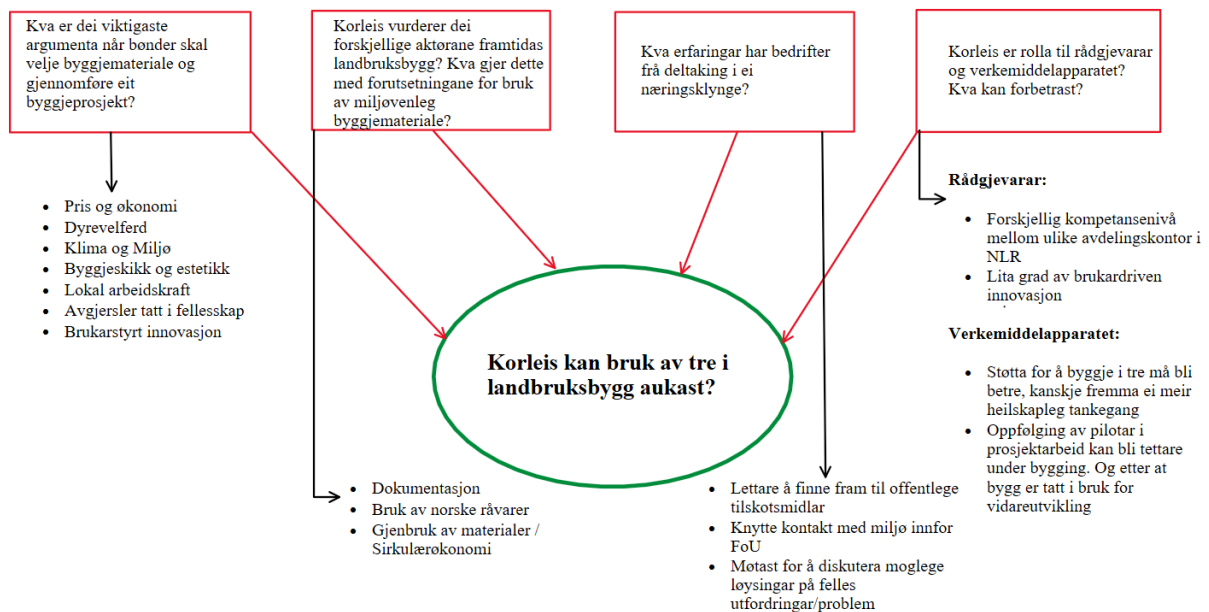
Kva er dei viktigaste argumenta når bønder skal velje byggjemateriale og gjennomføre eit byggjeprosjekt?

Korleis vurderer dei forskjellige aktørane framtidas landbruksbygg? Kva gjer dette med forutsetningane for bruk av miljøvenleg byggjemateriale?

Kva erfaringar har bedrifter frå deltaking i ei næringsklynge?

Korleis er rolla til rådgjevarar og verkemiddelapparatet? Kva kan forbetrast?

- Pris og økonomi
- Dyrevelferd
- Klima og Miljø
- Byggjeskikk og estetikk
- Lokal arbeidskraft
- Avgjersler tatt i fellesskap
- Brukarstyrt innovasjon

Rådgjevarar:

- Forskjellig kompetansenivå mellom ulike avdelingskontor i NLR
- Lita grad av brukardriven innovasjon

Verkemiddelapparatet:

- Støtta for å byggje i tre må bli betre, kanskje fremma ei meir heilskapleg tankegang
- Oppfølging av pilotar i prosjektarbeid kan bli tettare under bygging. Og etter at bygg er tatt i bruk for vidareutvikling

Korleis kan bruk av tre i landbruksbygg aukast?

- Dokumentasjon
- Bruk av norske råvarer
- Gjenbruk av materialer / Sirkulærøkonomi

- Lettare å finne fram til offentlege tilskotsmidlar
- Knytte kontakt med miljø innfor FoU
- Møtast for å diskutera moglege løysingar på felles utfordringar/problem